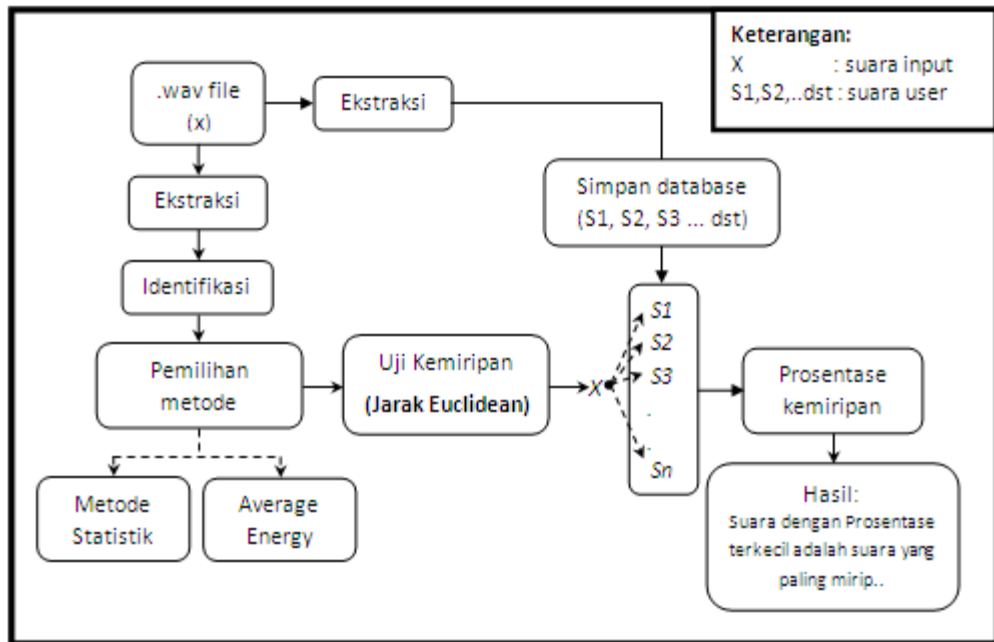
Keterangan:
X : suara input
S1,S2,..dst : suara user

.wav file
(x)

Ekstraksi

Ekstraksi

Simpan database
(S1, S2, S3 ... dst)

Identifikasi

Pemilihan metode

Uji Kemiripan
(Jarak Euclidean)

X

S1
S2
S3
.
.
Sn

Prosentase kemiripan

Metode Statistik

Average Energy

Hasil:
Suara dengan Prosentase terkecil adalah suara yang paling mirip..